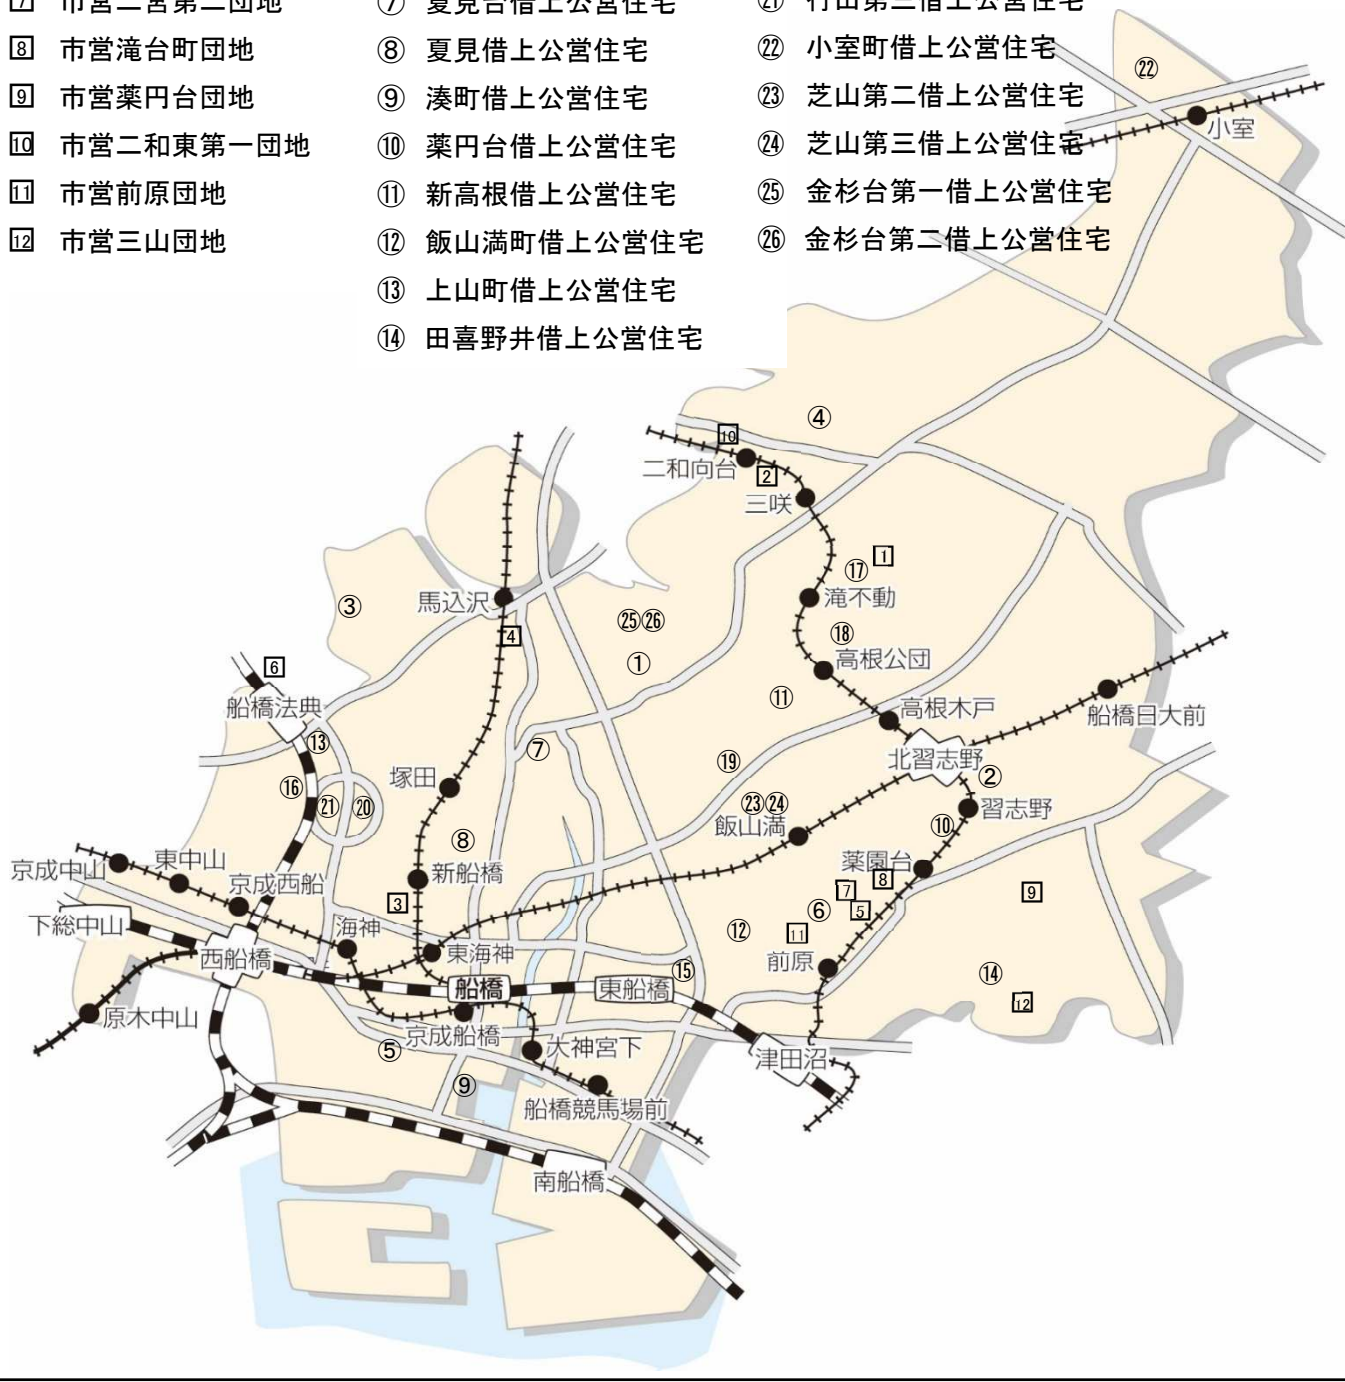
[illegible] 市営二宮第二団地
8 市営滝台町団地
9 市営薬円台団地
10 市営二和東第一団地
11 市営前原団地
12 市営三山団地

⑦ 夏見台借上公営住宅
⑧ 夏見借上公営住宅
⑨ 湊町借上公営住宅
⑩ 薬円台借上公営住宅
⑪ 新高根借上公営住宅
⑫ 飯山満町借上公営住宅
⑬ 上山町借上公営住宅
⑭ 田喜野井借上公営住宅

㉑ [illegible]山第二借上公営住宅
㉒ 小室町借上公営住宅
㉓ 芝山第二借上公営住宅
㉔ 芝山第三借上公営住宅
㉕ 金杉台第一借上公営住宅
㉖ 金杉台第二借上公営住宅

㉒ 小室
④ 10 二和向台 2 三咲
1 ⑰ 滝不動 ⑱ 高根公団
③ 馬込沢 4 ㉕㉖ ①
6 船橋法典 ⑬ ⑪ 高根木戸 船橋日大前
⑯ ㉑ ⑳ 塚田 ⑦ ⑲ 北習志野 ②
㉓㉔ 飯山満 ⑩ 習志野
⑧ 新船橋 薬園台 7 8 9
京成中山 東中山 京成西船 3 海神 6 5
下総中山 西船橋 東海神 ⑫ 11 前原 ⑭
船橋 東船橋 ⑮ 12
原木中山 京成船橋 大神宮下 津田沼
⑤ ⑨ 船橋競馬場前
南船橋